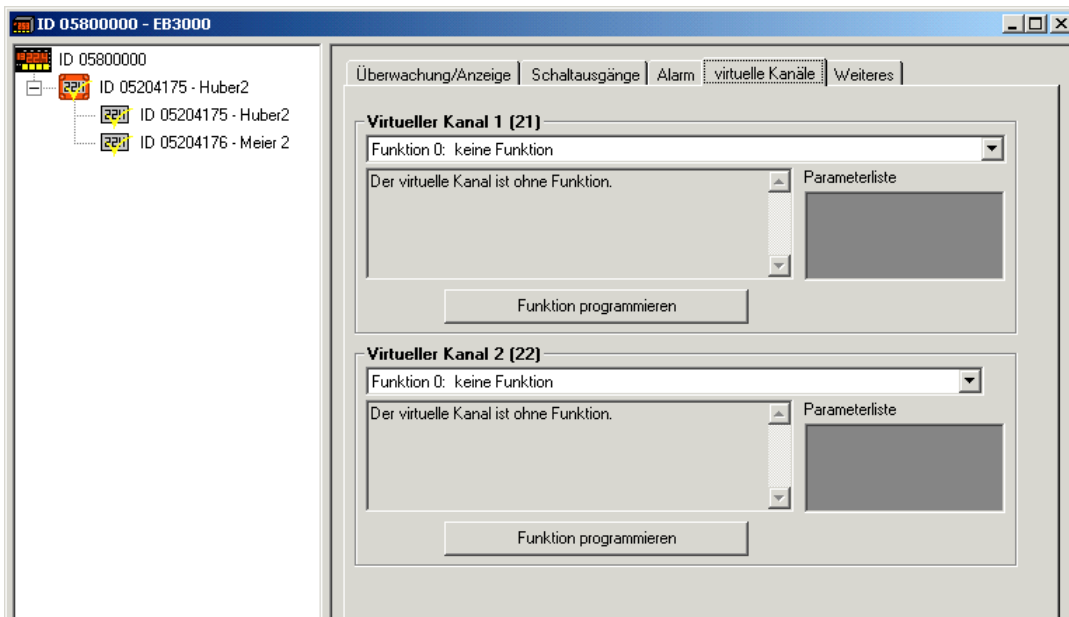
ID 05800000 - EB3000

ID 05800000
ID 05204175 - Huber2
ID 05204175 - Huber2
ID 05204176 - Meier 2

Überwachung/Anzeige | Schaltausgänge | Alarm | virtuelle Kanäle | Weiteres

Virtueller Kanal 1 (21)
Funktion 0: keine Funktion
Der virtuelle Kanal ist ohne Funktion.
Parameterliste
Funktion programmieren

Virtueller Kanal 2 (22)
Funktion 0: keine Funktion
Der virtuelle Kanal ist ohne Funktion.
Parameterliste
Funktion programmieren